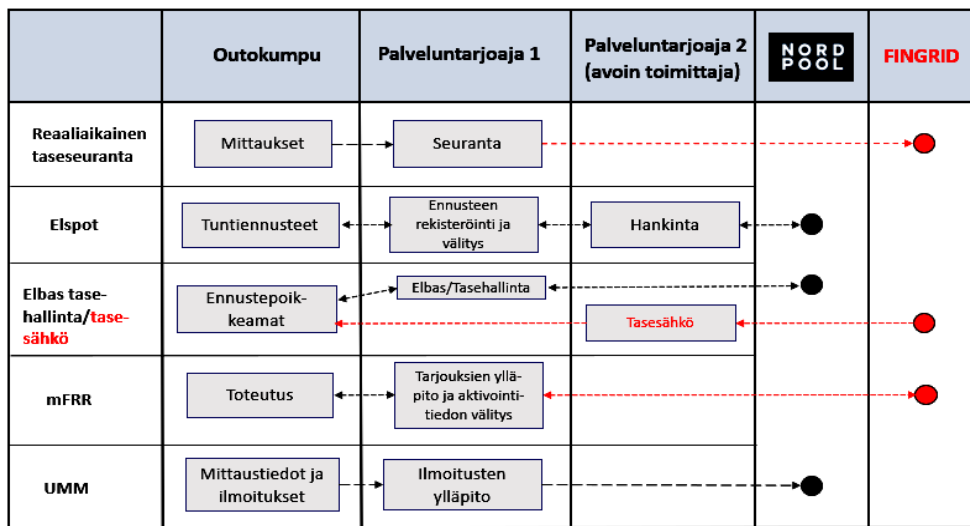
| | Outokumpu | Palveluntarjoaja 1 | Palveluntarjoaja 2 (avoin toimittaja) | NORD POOL | FINGRID |
|---|---|---|---|---|---|
| Reaaliaikainen taseseuranta | Mittaukset | Seuranta | | | |
| Elspot | Tuntiennusteet | Ennusteen rekisteröinti ja välitys | Hankinta | | |
| Elbas tasehallinta/tasesähkö | Ennustepoikkeamat | Elbas/Tasehallinta | Tasesähkö | | |
| mFRR | Toteutus | Tarjouksien ylläpito ja aktivointitiedon välitys | | | |
| UMM | Mittaustiedot ja ilmoitukset | Ilmoitusten ylläpito | | | |